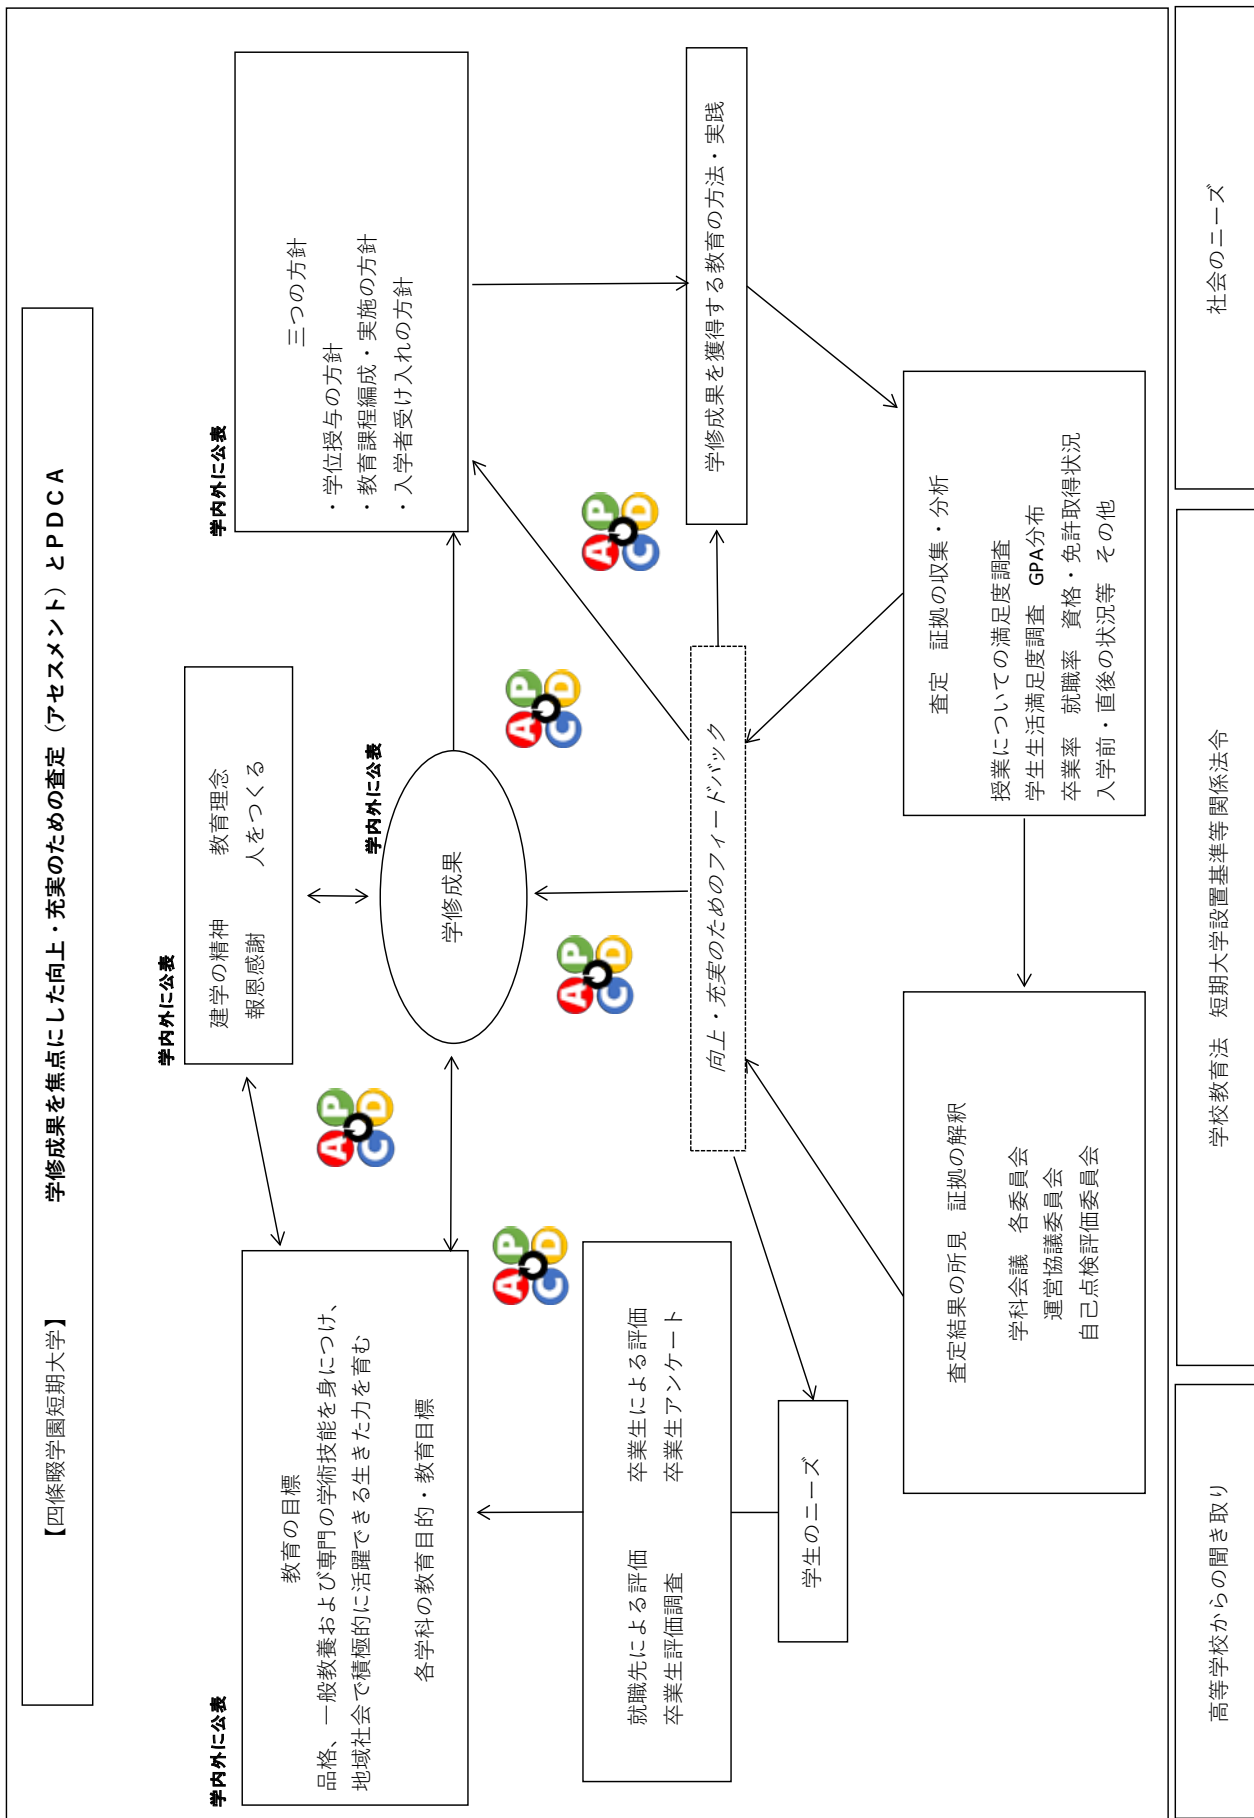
【四條畷学園短期大学】　学修成果を焦点にした向上・充実のための査定（アセスメント）とＰＤＣＡ

学内外に公表

三つの方針
・学位授与の方針
・教育課程編成・実施の方針
・入学者受け入れの方針

学修成果を獲得する教育の方法・実践

査定　証拠の収集・分析
授業についての満足度調査
学生生活満足度調査　GPA分布
卒業率　就職率　資格・免許取得状況
入学前・直後の状況等　その他

学内外に公表

建学の精神　教育理念
報恩感謝　人をつくる

学内外に公表

学修成果

向上・充実のためのフィードバック

査定結果の所見　証拠の解釈
学科会議　各委員会
運営協議委員会
自己点検評価委員会

学内外に公表

教育の目標
品格、一般教養および専門の学術技能を身につけ、地域社会で積極的に活躍できる生きた力を育む
各学科の教育目的・教育目標

就職先による評価　卒業生による評価
卒業生評価調査　卒業生アンケート

学生のニーズ

社会のニーズ

学校教育法　短期大学設置基準等関係法令

高等学校からの聞き取り

P D C A
P D C A
P D C A
P D C A
P D C A